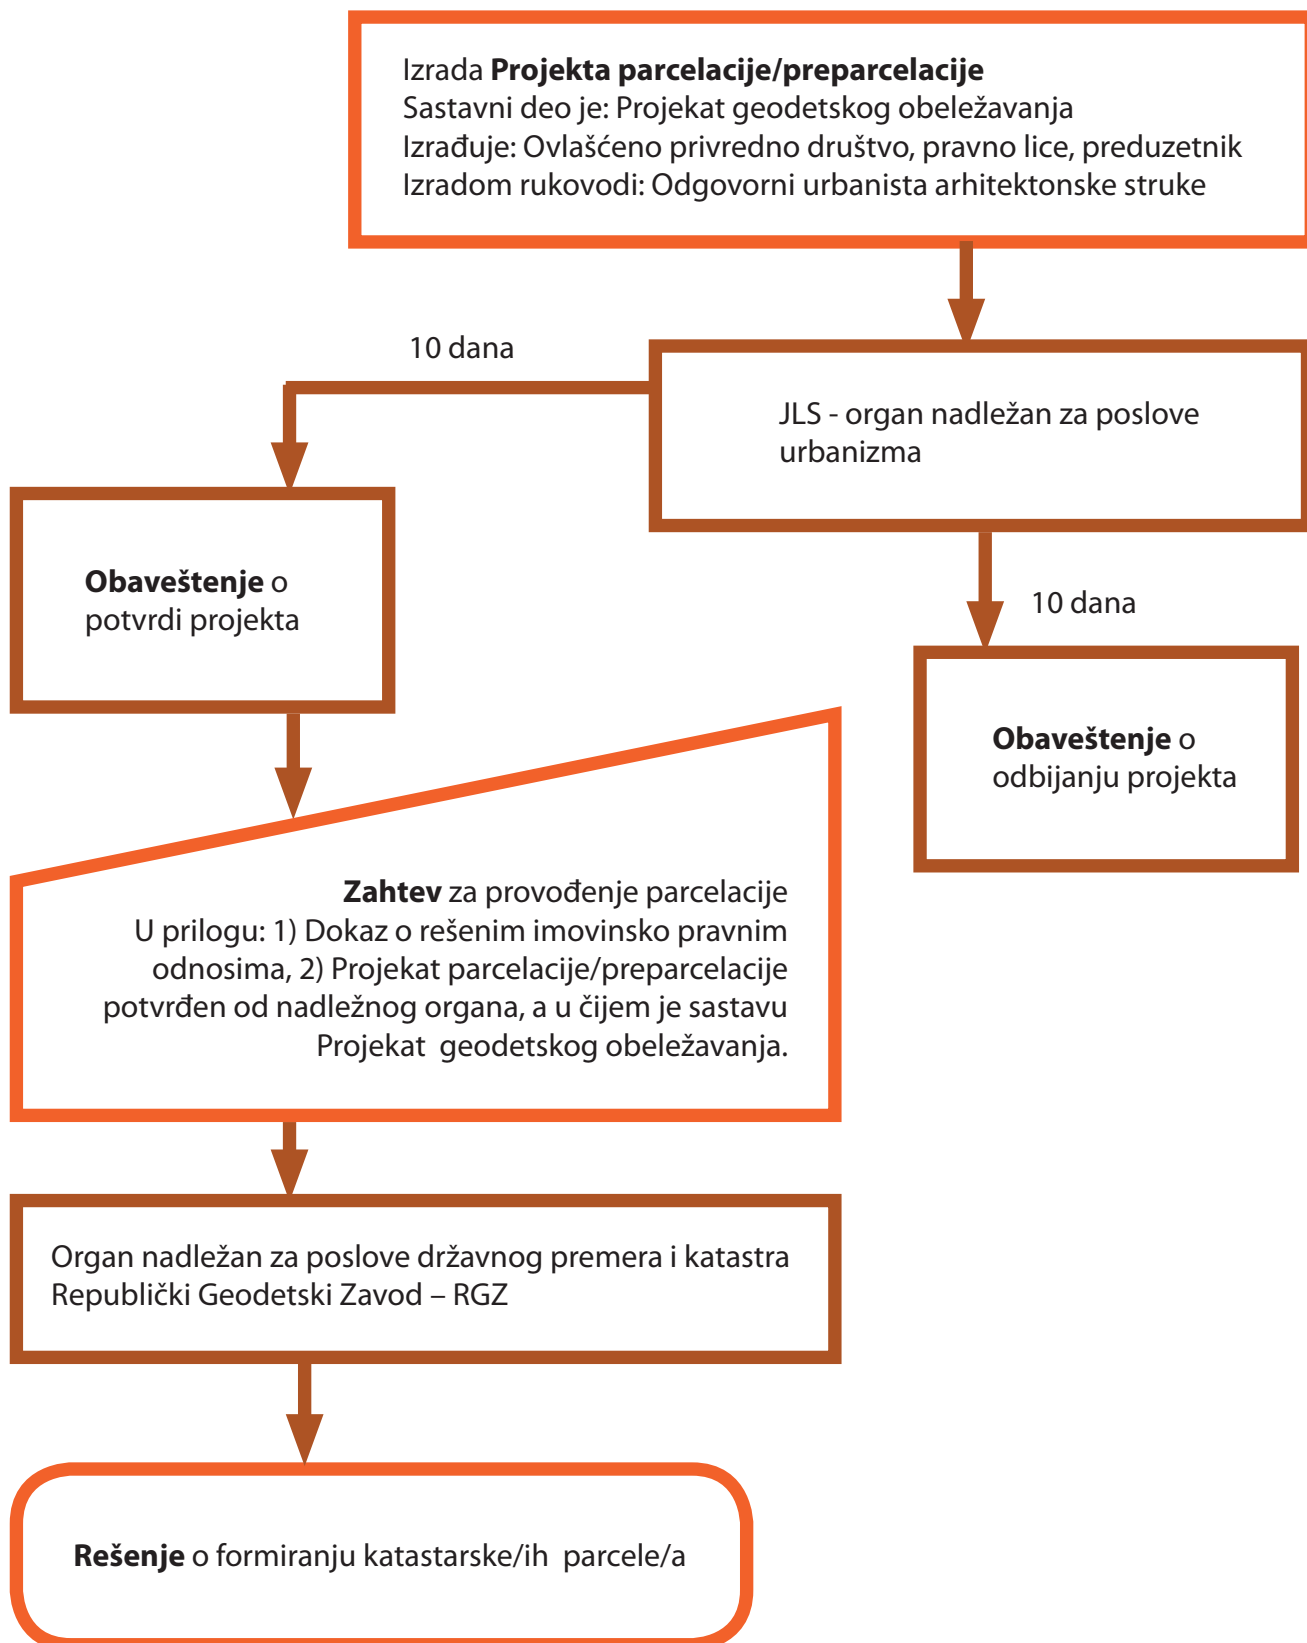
Izrada **Projekta parcelacije/preparcelacije**
Sastavni deo je: Projekat geodetskog obeležavanja
Izrađuje: Ovlašćeno privredno društvo, pravno lice, preduzetnik
Izradom rukovodi: Odgovorni urbanista arhitektonske struke

10 dana

JLS - organ nadležan za poslove urbanizma

**Obaveštenje** o potvrdi projekta

10 dana

**Obaveštenje** o odbijanju projekta

**Zahtev** za provođenje parcelacije
U prilogu: 1) Dokaz o rešenim imovinsko pravnim odnosima, 2) Projekat parcelacije/preparcelacije potvrđen od nadležnog organa, a u čijem je sastavu Projekat geodetskog obeležavanja.

Organ nadležan za poslove državnog premera i katastra
Republički Geodetski Zavod – RGZ

**Rešenje** o formiranju katastarske/ih parcele/a